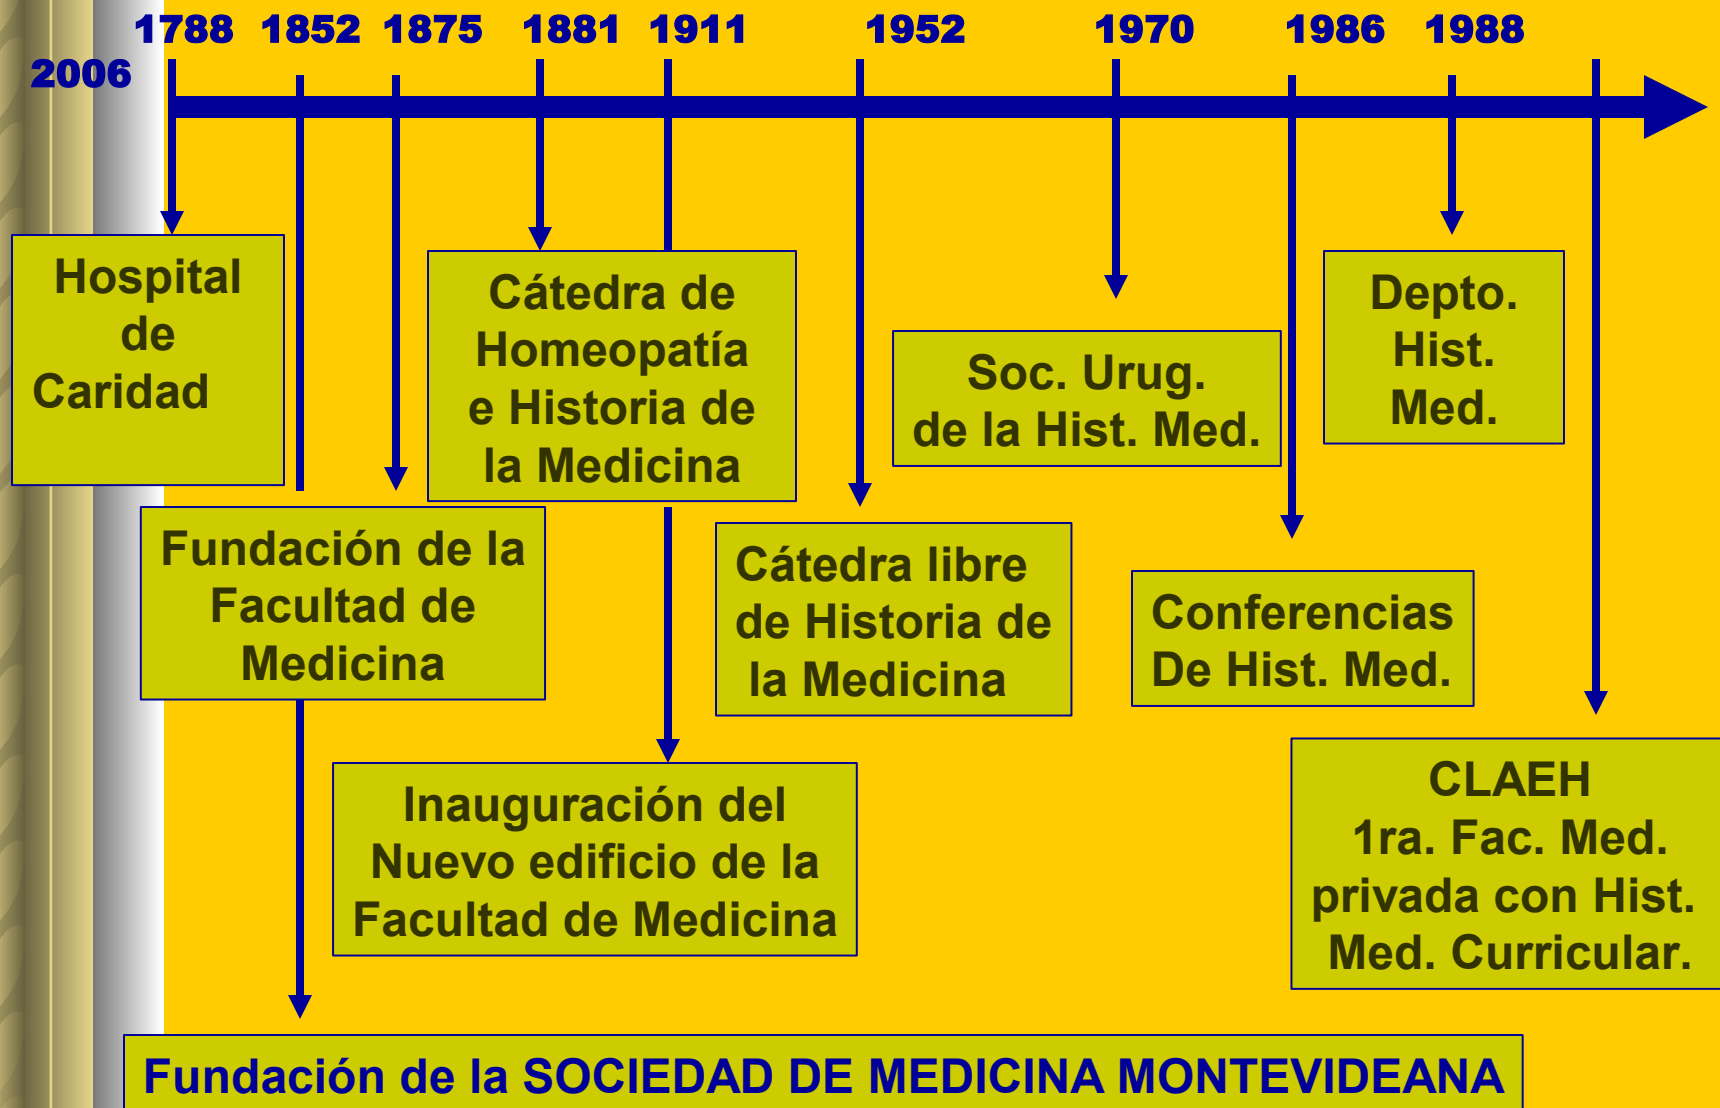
1788 1852 1875 1881 1911 1952 1970 1986 1988

2006

Hospital de Caridad

Cátedra de Homeopatía e Historia de la Medicina

Soc. Urug. de la Hist. Med.

Depto. Hist. Med.

Fundación de la Facultad de Medicina

Cátedra libre de Historia de la Medicina

Conferencias De Hist. Med.

Inauguración del Nuevo edificio de la Facultad de Medicina

CLAEH 1ra. Fac. Med. privada con Hist. Med. Curricular.

Fundación de la SOCIEDAD DE MEDICINA MONTEVIDEANA